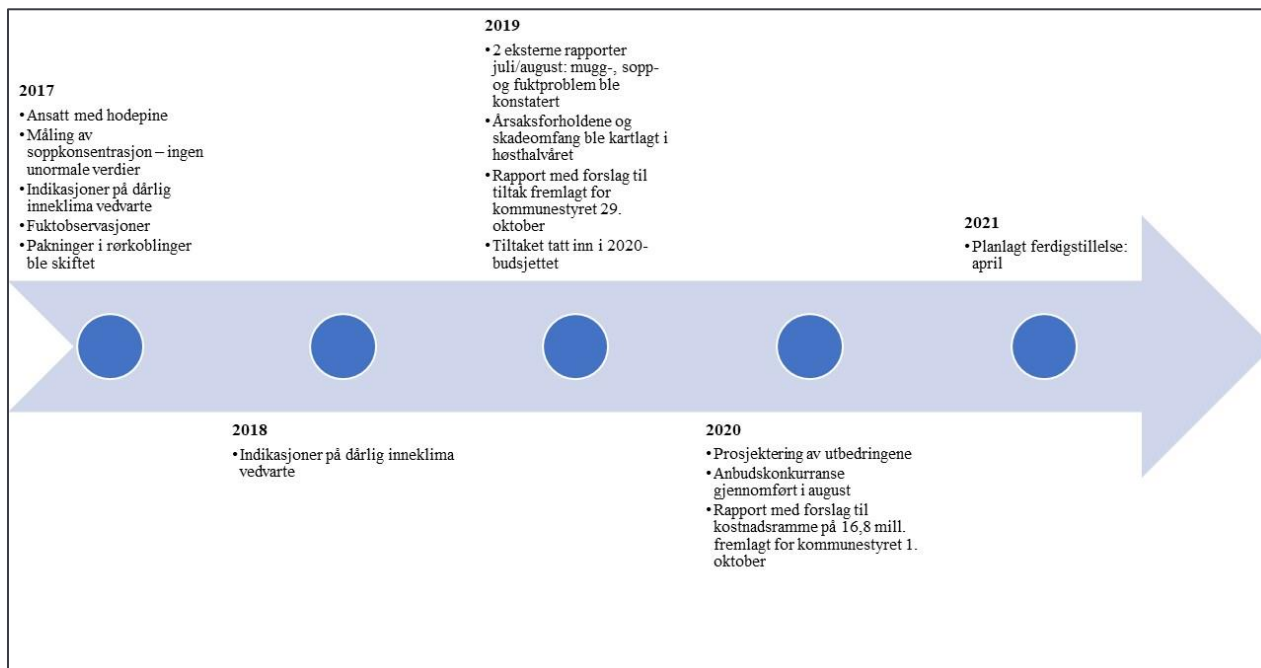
2017
• Ansatt med hodepine
• Måling av soppkonsentrasjon – ingen unormale verdier
• Indikasjoner på dårlig inneklima vedvarte
• Fuktobservasjoner
• Pakninger i rørkoblinger ble skiftet

2018
• Indikasjoner på dårlig inneklima vedvarte

2019
• 2 eksterne rapporter juli/august: mugg-, sopp- og fuktproblem ble konstatert
• Årsaksforholdene og skadeomfang ble kartlagt i høsthalvåret
• Rapport med forslag til tiltak fremlagt for kommunestyret 29. oktober
• Tiltaket tatt inn i 2020-budsjettet

2020
• Prosjektering av utbedringene
• Anbudskonkurranse gjennomført i august
• Rapport med forslag til kostnadsramme på 16,8 mill. fremlagt for kommunestyret 1. oktober

2021
• Planlagt ferdigstillelse: april